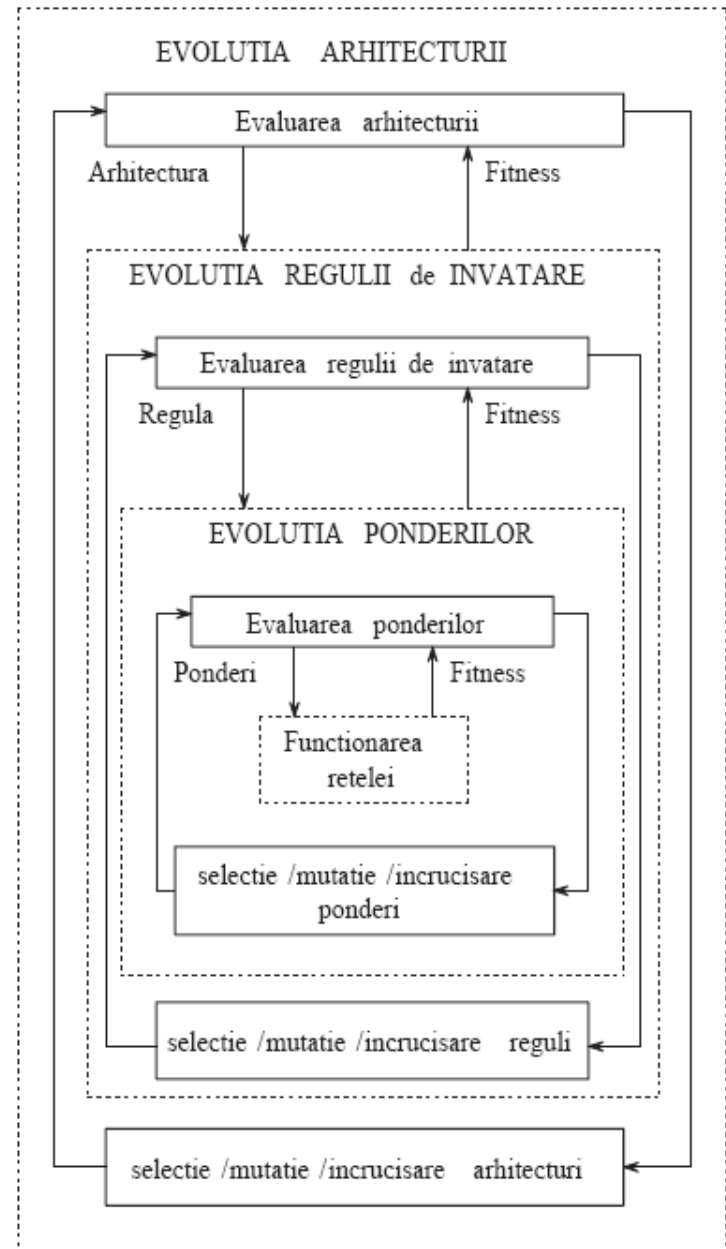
EVOLUTIA ARHITECTURII

Evaluarea arhitecturii

Arhitectura

Fitness

EVOLUTIA REGULII de INVATARE

Evaluarea regulii de invatare

Regula

Fitness

EVOLUTIA PONDERILOR

Evaluarea ponderilor

Ponderi

Fitness

Functionarea retelei

selectie /mutatie /incrucisare ponderi

selectie /mutatie /incrucisare reguli

selectie /mutatie /incrucisare arhitecturi